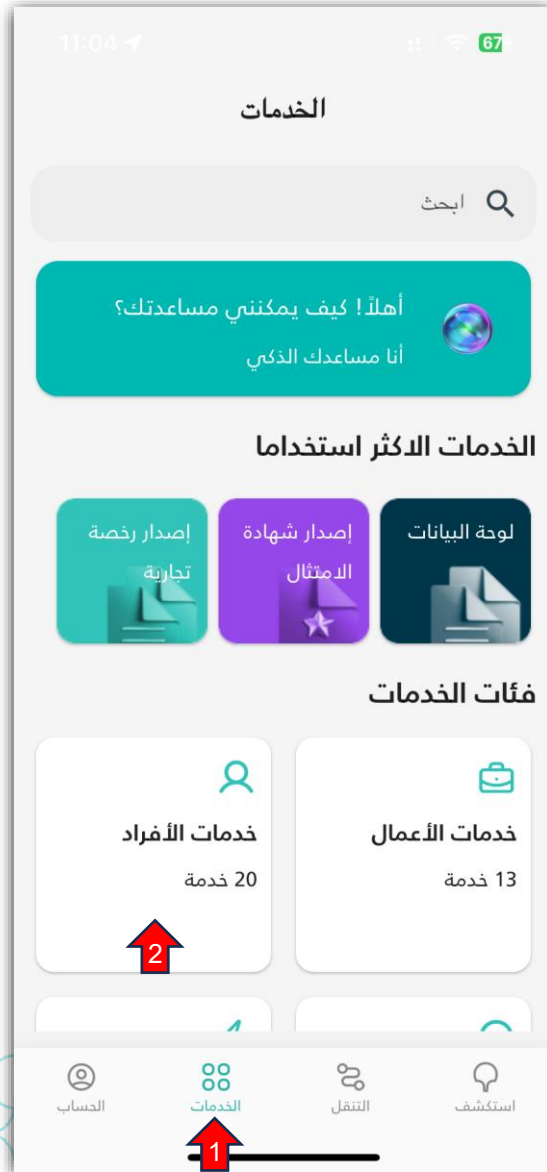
11:04
67

الخدمات

ابحث

أهلاً! كيف يمكنني مساعدتك؟
أنا مساعدك الذكي

الخدمات الاكثر استخداما

لوحة البيانات

إصدار شهادة الامتثال

إصدار رخصة تجارية

فئات الخدمات

خدمات الأعمال
13 خدمة

خدمات الأفراد
20 خدمة

2

استكشف
التنقل
الخدمات
الحساب

1